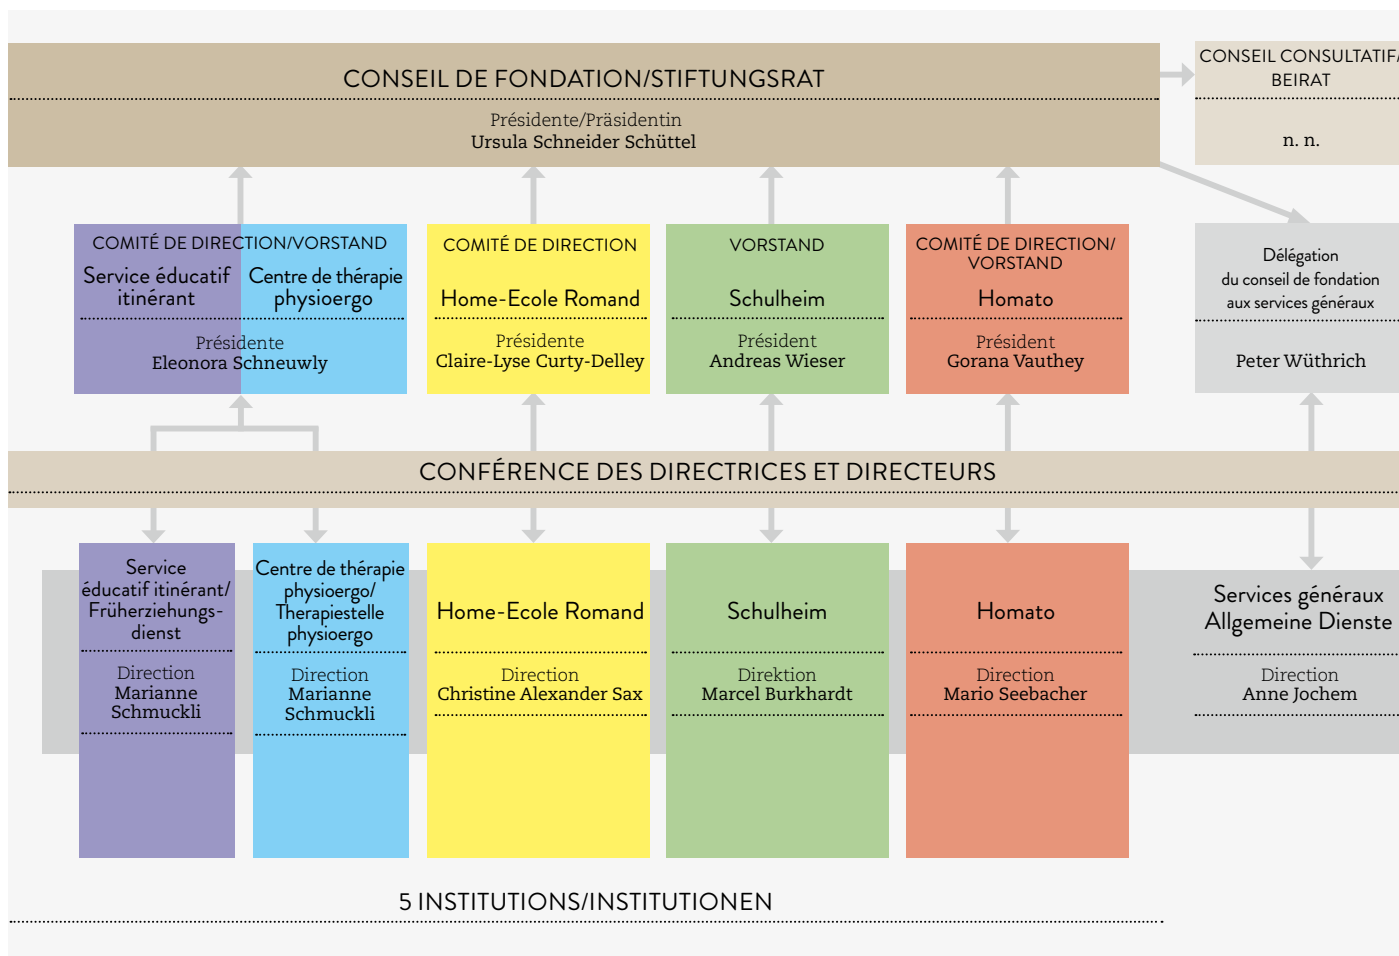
CONSEIL DE FONDATION/STIFTUNGSRAT

Présidente/Präsidentin
Ursula Schneider Schüttel

CONSEIL CONSULTATIF/
BEIRAT

n. n.

COMITÉ DE DIRECTION/VORSTAND

Service éducatif itinérant

Centre de thérapie physioergo

Présidente
Eleonora Schneuwly

COMITÉ DE DIRECTION

Home-Ecole Romand

Présidente
Claire-Lyse Curty-Delley

VORSTAND

Schulheim

Président
Andreas Wieser

COMITÉ DE DIRECTION/ VORSTAND

Homato

Président
Gorana Vauthey

Délégation du conseil de fondation aux services généraux

Peter Wüthrich

CONFÉRENCE DES DIRECTRICES ET DIRECTEURS

Service éducatif itinérant/ Früherziehungs-dienst

Direction
Marianne Schmuckli

Centre de thérapie physioergo/ Therapiestelle physioergo

Direction
Marianne Schmuckli

Home-Ecole Romand

Direction
Christine Alexander Sax

Schulheim

Direktion
Marcel Burkhardt

Homato

Direction
Mario Seebacher

Services généraux
Allgemeine Dienste

Direction
Anne Jochem

5 INSTITUTIONS/INSTITUTIONEN